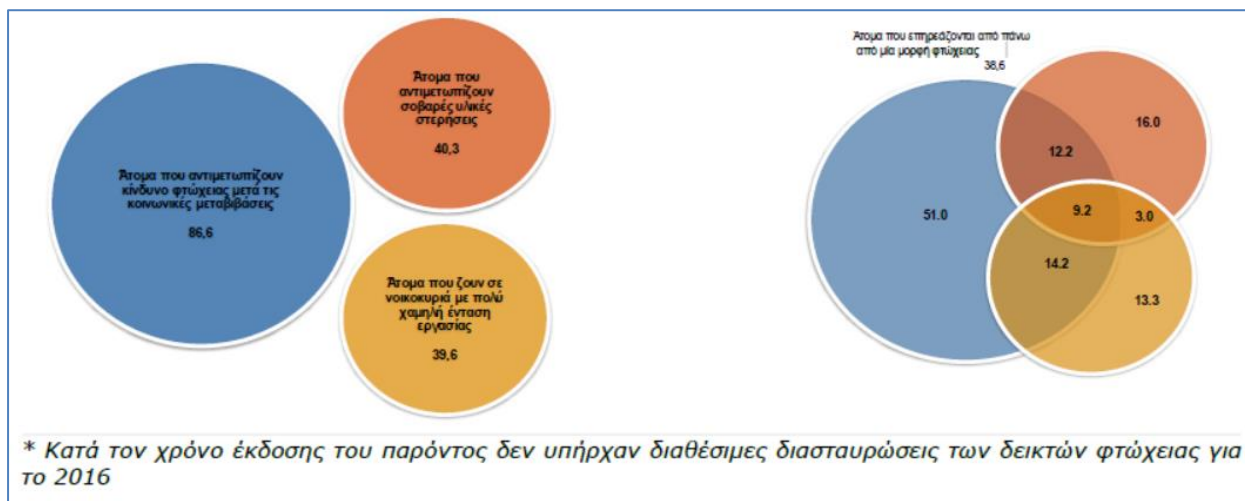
Άτομα που αντιμετωπίζουν κίνδυνο φτώχειας μετά τις κοινωνικές μεταβιβάσεις

86,6

Άτομα που αντιμετωπίζουν σοβαρές υλικές στερήσεις

40,3

Άτομα που ζουν σε νοικοκυριά με πολύ χαμηλή ένταση εργασίας

39,6

Άτομα που επηρεάζονται από πάνω από μία μορφή φτώχειας

38,6

51.0

12.2

16.0

9.2

3.0

14.2

13.3

* Κατά τον χρόνο έκδοσης του παρόντος δεν υπήρχαν διαθέσιμες διασταυρώσεις των δεικτών φτώχειας για το 2016